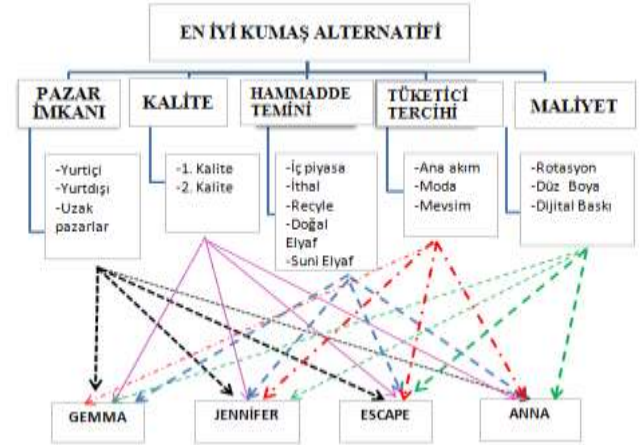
EN İYİ KUMAŞ ALTERNATİFİ

PAZAR İMKANI

KALİTE

HAMMADDE TEMİNİ

TÜKETİCİ TERCİHİ

MALİYET

-Yurtiçi
-Yurtdışı
-Uzak pazarlar

-1. Kalite
-2. Kalite

-İç piyasa
-İthal
-Recyle
-Doğal Elyaf
-Suni Elyaf

-Ana akım
-Moda
-Mevsim

-Rotasyon
-Düz Boya
-Dijital Baskı

GEMMA

JENNİFER

ESCAPE

ANNA